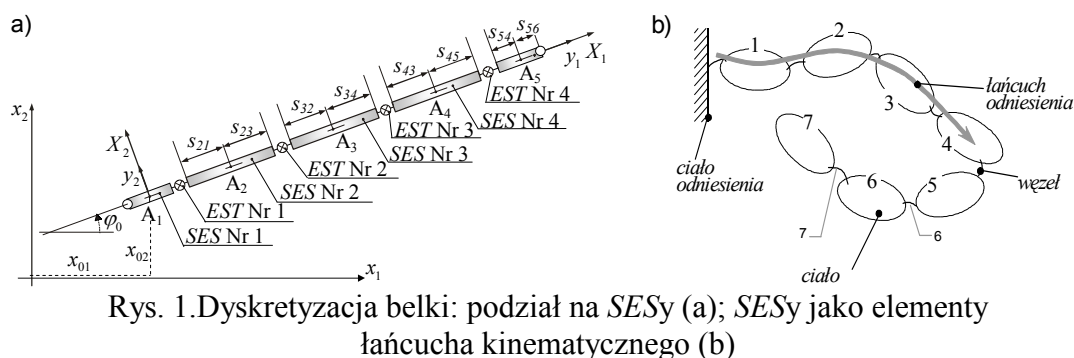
a)

$s_{56}$ $s_{54}$ $s_{45}$ $s_{43}$ $s_{34}$ $s_{32}$ $s_{23}$ $s_{21}$

$y_1$ $X_1$

$A_5$ $A_4$ $A_3$ $A_2$ $A_1$

*EST* Nr 4
*SES* Nr 4
*EST* Nr 3
*SES* Nr 3
*EST* Nr 2
*SES* Nr 2
*EST* Nr 1
*SES* Nr 1

$x_2$ $X_2$ $y_2$ $\varphi_0$ $x_{01}$ $x_{02}$ $x_1$

b)

1 2 3 4 5 6 7

łańcuch odniesienia

ciało odniesienia

węzeł

7 6

ciało

Rys. 1.Dyskretyzacja belki: podział na *SES*y (a); *SES*y jako elementy łańcucha kinematycznego (b)